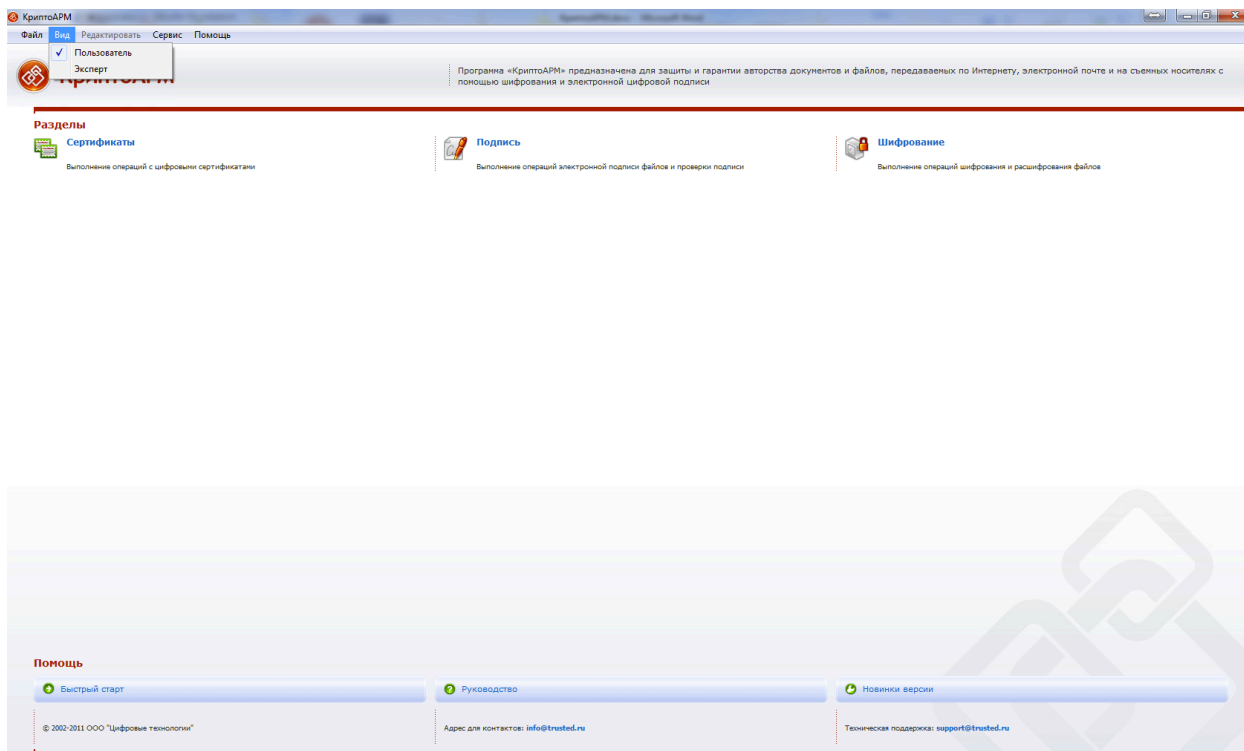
КриптоАРМ

Файл Вид Редактировать Сервис Помощь

✓ Пользователь
Эксперт

КриптоАРМ

Программа «КриптоАРМ» предназначена для защиты и гарантии авторства документов и файлов, передаваемых по Интернету, электронной почте и на съемных носителях с помощью шифрования и электронной цифровой подписи

Разделы

Сертификаты
Выполнение операций с цифровыми сертификатами

Подпись
Выполнение операций электронной подписи файлов и проверки подписи

Шифрование
Выполнение операций шифрования и расшифрования файлов

Помощь

Быстрый старт

Руководство

Новинки версии

© 2002-2011 ООО "Цифровые технологии"

Адрес для контактов: info@trusted.ru

Техническая поддержка: support@trusted.ru